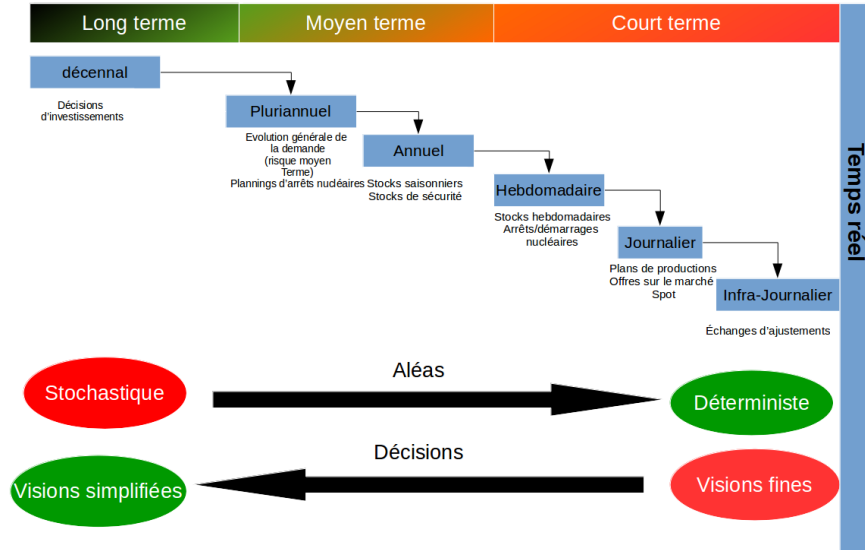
Long terme
Moyen terme
Court terme

Temps réel

décennal

Décisions d'investissements

Pluriannuel

Evolution générale de la demande (risque moyen Terme)
Plannings d'arrêts nucléaires

Annuel

Stocks saisonniers
Stocks de sécurité

Hebdomadaire

Stocks hebdomadaires
Arrêts/démarrages nucléaires

Journalier

Plans de productions
Offres sur le marché Spot

Infra-Journalier

Échanges d'ajustements

Stochastique

Aléas

Déterministe

Décisions

Visions simplifiées

Visions fines